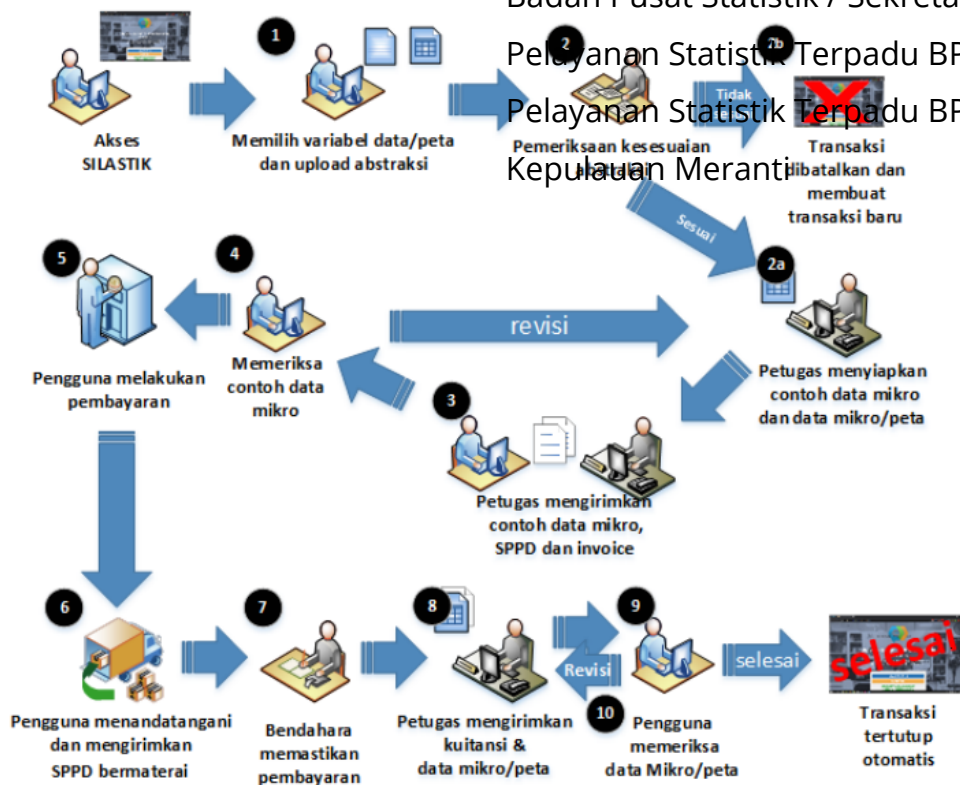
Badan Pusat Statistik / Sekreta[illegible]

Pelayanan Statistik Terpadu BP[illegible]

Pelayanan Statistik Terpadu BP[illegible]

Kepulauan Meranti

1

2

Tidak

7b

Akses SILASTIK

Memilih variabel data/peta dan upload abstraksi

Pemeriksaan kesesuaian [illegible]

Transaksi dibatalkan dan membuat transaksi baru

Sesuai

5

4

2a

revisi

Pengguna melakukan pembayaran

Memeriksa contoh data mikro

Petugas menyiapkan contoh data mikro dan data mikro/peta

3

Petugas mengirimkan contoh data mikro, SPPD dan invoice

6

7

8

9

Revisi

selesai

selesai

10

Pengguna menandatangani dan mengirimkan SPPD bermaterai

Bendahara memastikan pembayaran

Petugas mengirimkan kuitansi & data mikro/peta

Pengguna memeriksa data Mikro/peta

Transaksi tertutup otomatis